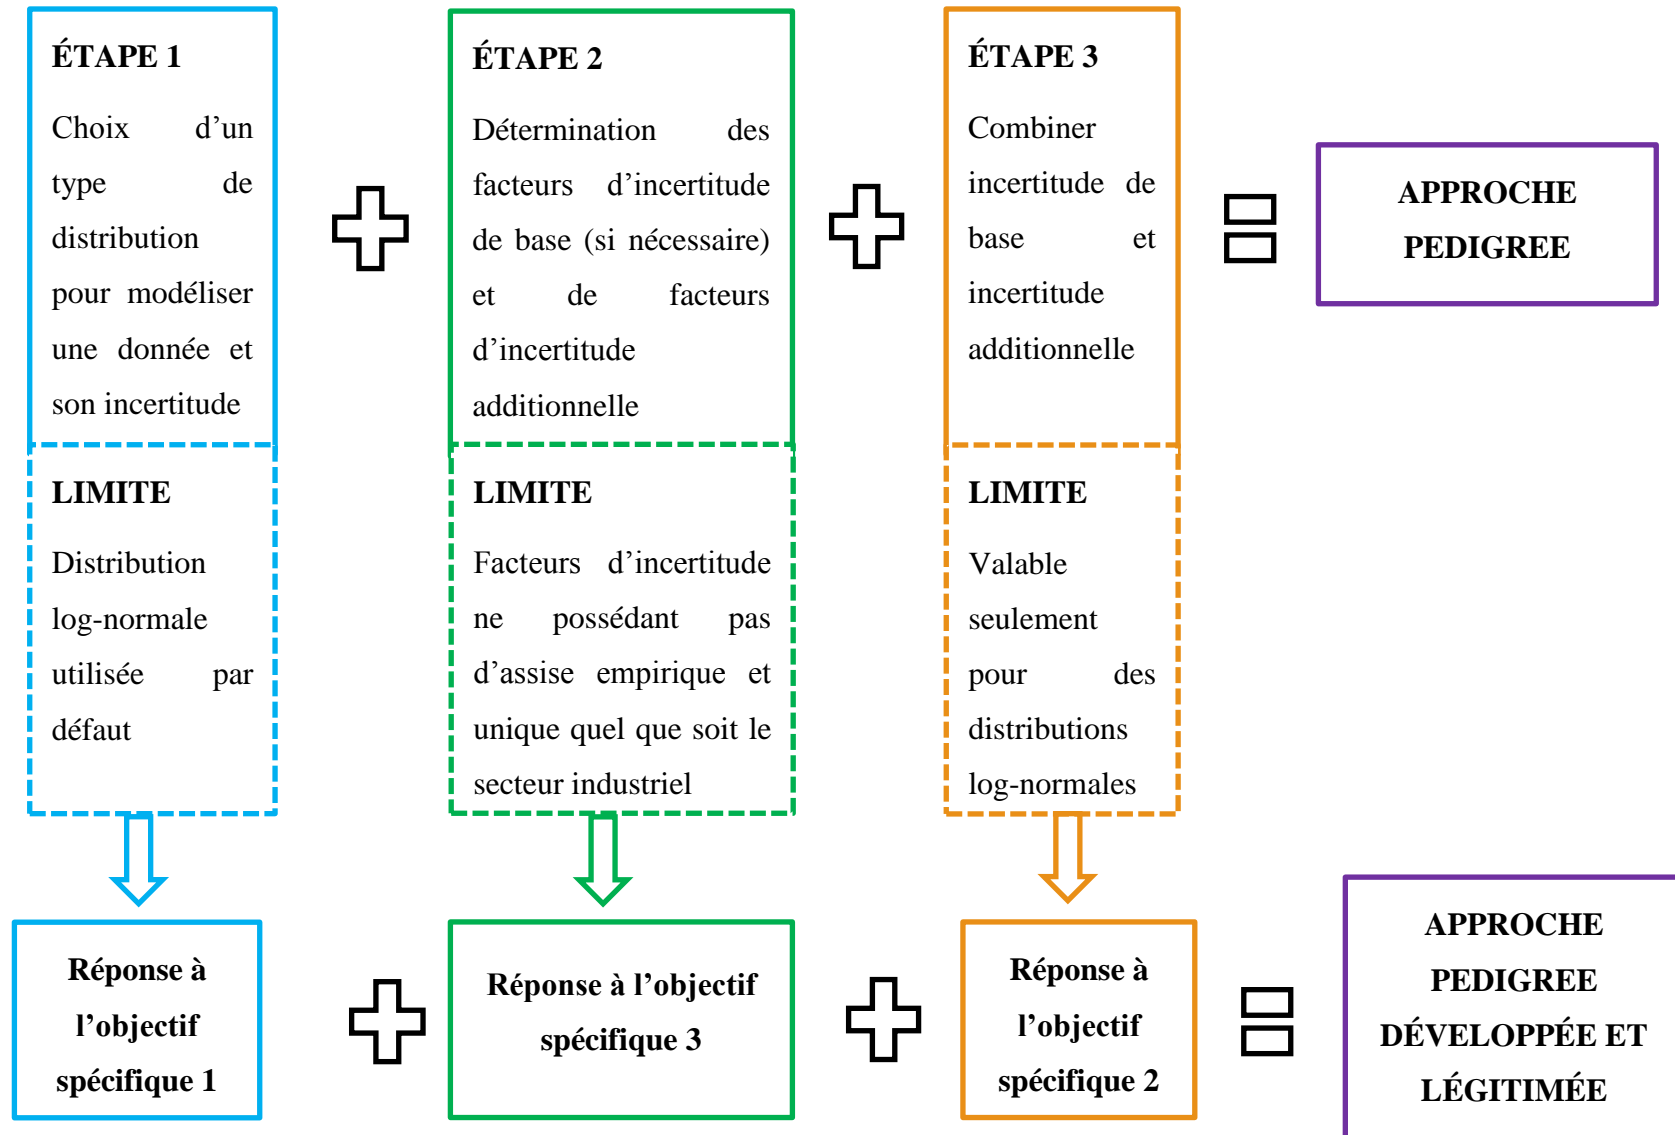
ÉTAPE 1

Choix d'un type de distribution pour modéliser une donnée et son incertitude

LIMITE

Distribution log-normale utilisée par défaut

ÉTAPE 2

Détermination des facteurs d'incertitude de base (si nécessaire) et de facteurs d'incertitude additionnelle

LIMITE

Facteurs d'incertitude ne possédant pas d'assise empirique et unique quel que soit le secteur industriel

ÉTAPE 3

Combiner incertitude de base et incertitude additionnelle

LIMITE

Valable seulement pour des distributions log-normales

APPROCHE PEDIGREE

Réponse à l'objectif spécifique 1

Réponse à l'objectif spécifique 3

Réponse à l'objectif spécifique 2

APPROCHE PEDIGREE DÉVELOPPÉE ET LÉGITIMÉE